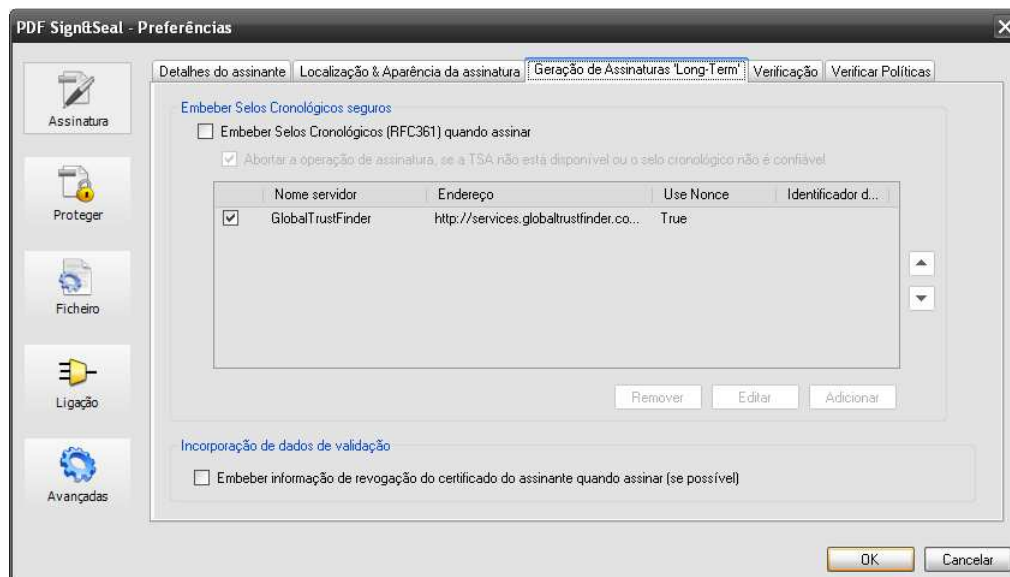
PDF Sign&Seal - Preferências

Assinatura

Proteger

Ficheiro

Ligação

Avançadas

Detalhes do assinante | Localização & Aparência da assinatura | Geração de Assinaturas 'Long-Term' | Verificação | Verificar Políticas

Embeber Selos Cronológicos seguros

Embeber Selos Cronológicos (RFC361) quando assinar

Abortar a operação de assinatura, se a TSA não está disponível ou o selo cronológico não é confiável

| | Nome servidor | Endereço | Use Nonce | Identificador d... |
|---|---|---|---|---|
| ☑ | GlobalTrustFinder | http://services.globaltrustfinder.co... | True | |

Remover | Editar | Adicionar

Incorporação de dados de validação

Embeber informação de revogação do certificado do assinante quando assinar (se possível)

OK | Cancelar